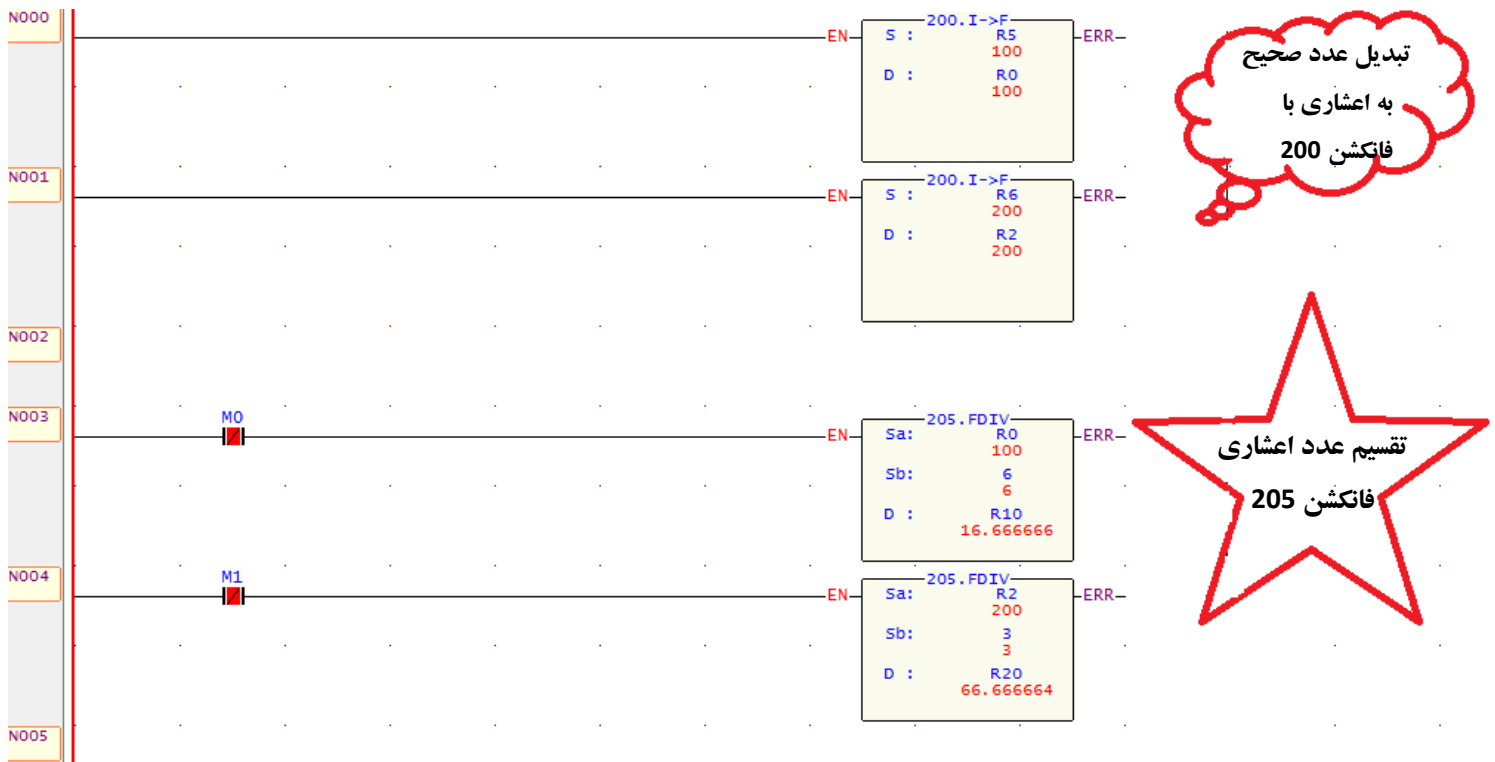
N000

EN 200.I->F
S : R5
100
D : R0
100
ERR

تبدیل عدد صحیح به اعشاری با فانکشن 200

N001

EN 200.I->F
S : R6
200
D : R2
200
ERR

N002

N003
M0

EN 205.FDIV
Sa: R0
100
Sb: 6
6
D : R10
16.666666
ERR

تقسیم عدد اعشاری فانکشن 205

N004
M1

EN 205.FDIV
Sa: R2
200
Sb: 3
3
D : R20
66.666664
ERR

N005